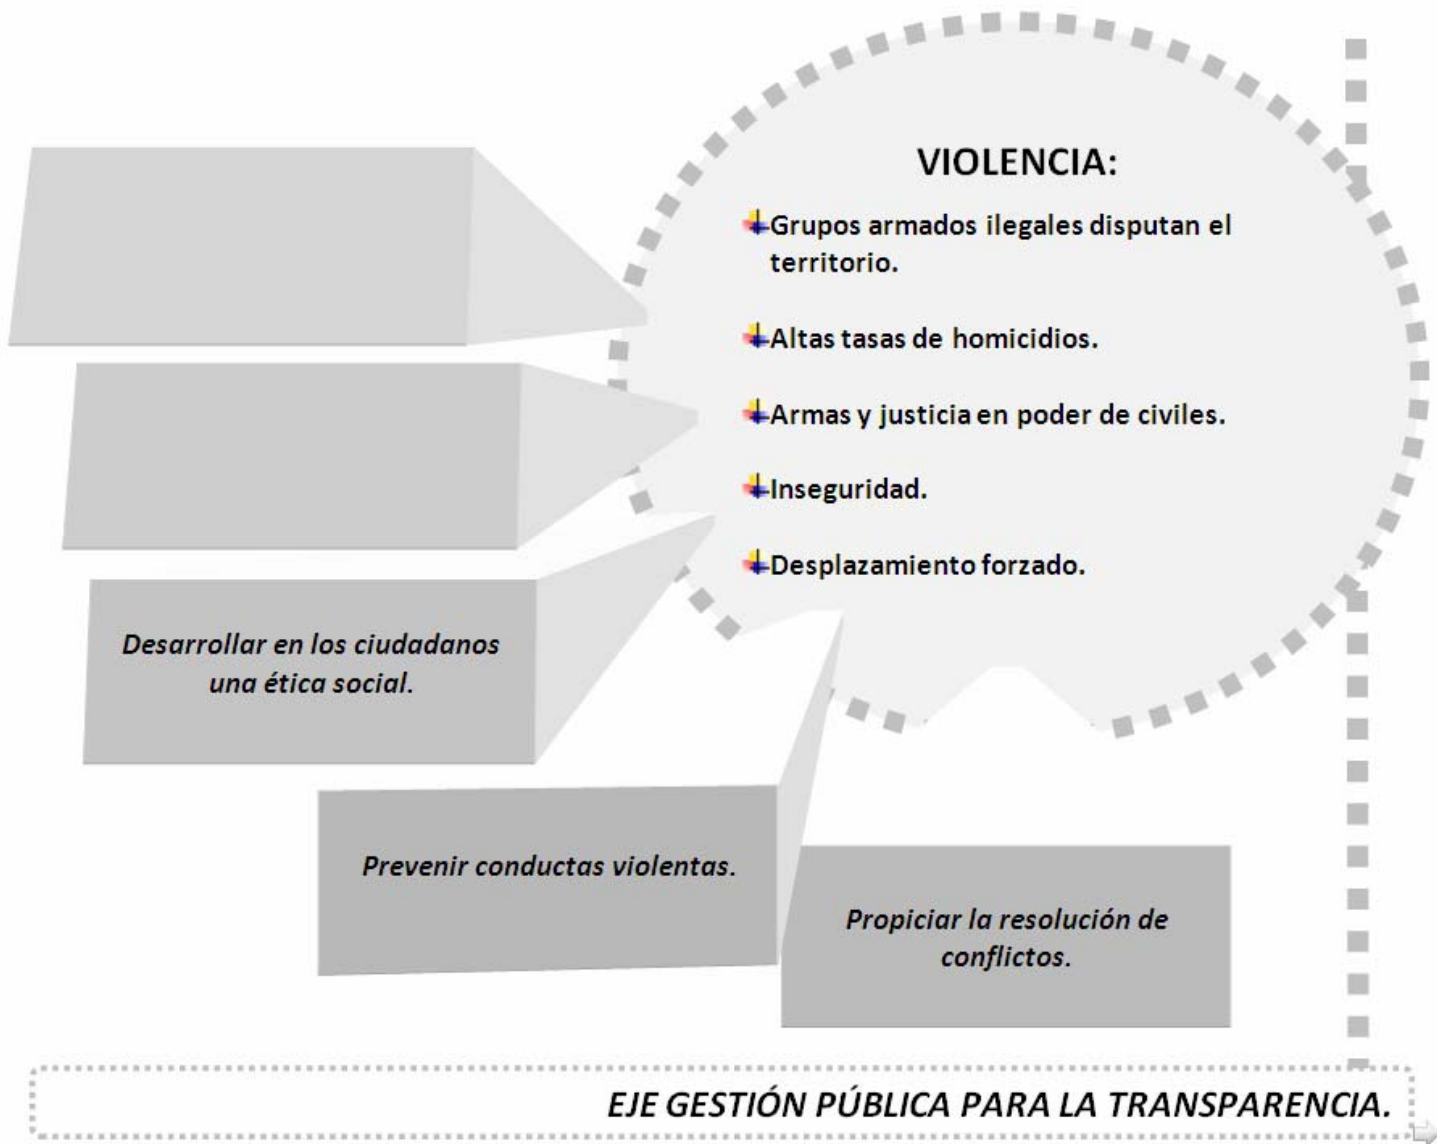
VIOLENCIA:

Grupos armados ilegales disputan el territorio.

Altas tasas de homicidios.

Armas y justicia en poder de civiles.

Inseguridad.

Desplazamiento forzado.

Desarrollar en los ciudadanos una ética social.

Prevenir conductas violentas.

Propiciar la resolución de conflictos.

EJE GESTIÓN PÚBLICA PARA LA TRANSPARENCIA.